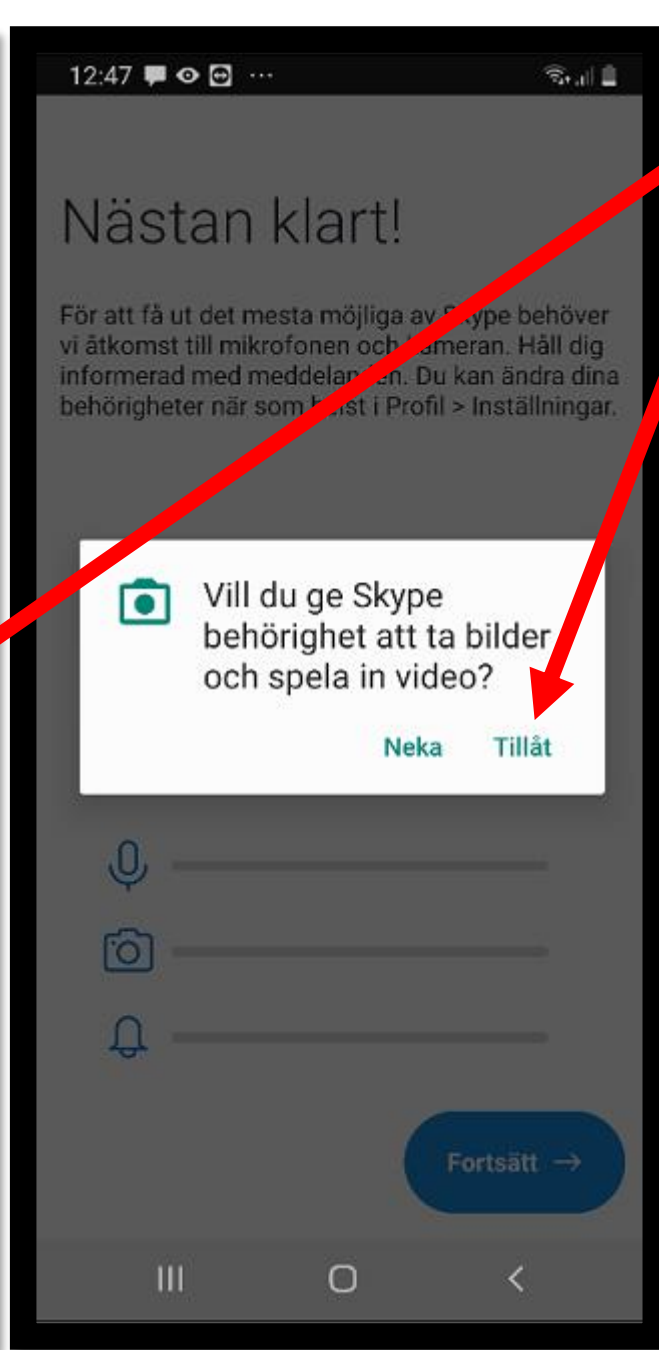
12:47

Nästan klart!

För att få ut det mesta möjliga av S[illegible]ype behöver vi åtkomst till mikrofonen och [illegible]ameran. Håll dig informerad med meddelan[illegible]en. Du kan ändra dina behörigheter när som h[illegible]lst i Profil > Inställningar.

Vill du ge Skype behörighet att ta bilder och spela in video?

Neka Tillåt

Fortsätt →